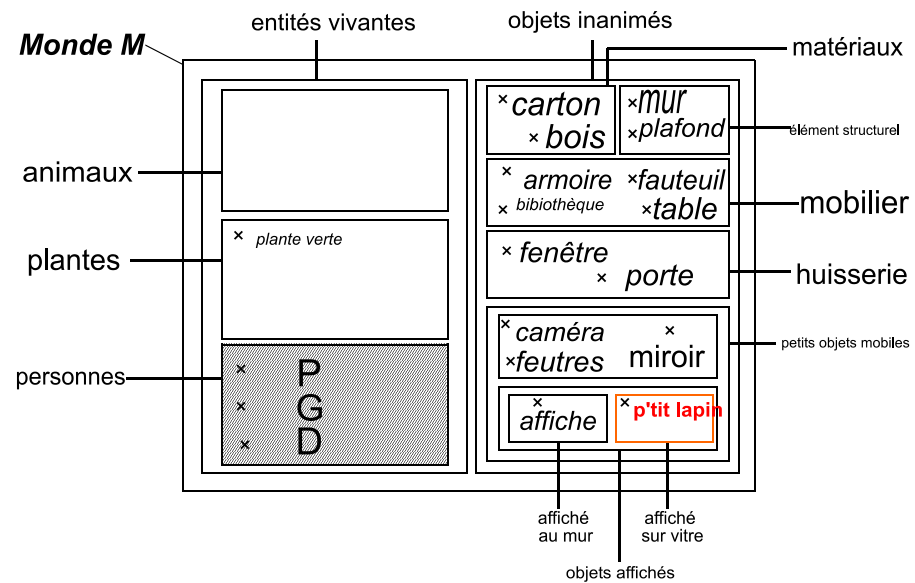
Monde M

entités vivantes

objets inanimés

matériaux

animaux

plantes

× plante verte

personnes

× P
× G
× D

× carton
× bois

× mur
× plafond

élément structurel

× armoire
× bibliothèque
× fauteuil
× table

mobilier

× fenêtre
× porte

huisserie

× caméra
× feutres
× miroir

petits objets mobiles

× affiche

× p'tit lapin

affiché au mur

affiché sur vitre

objets affichés